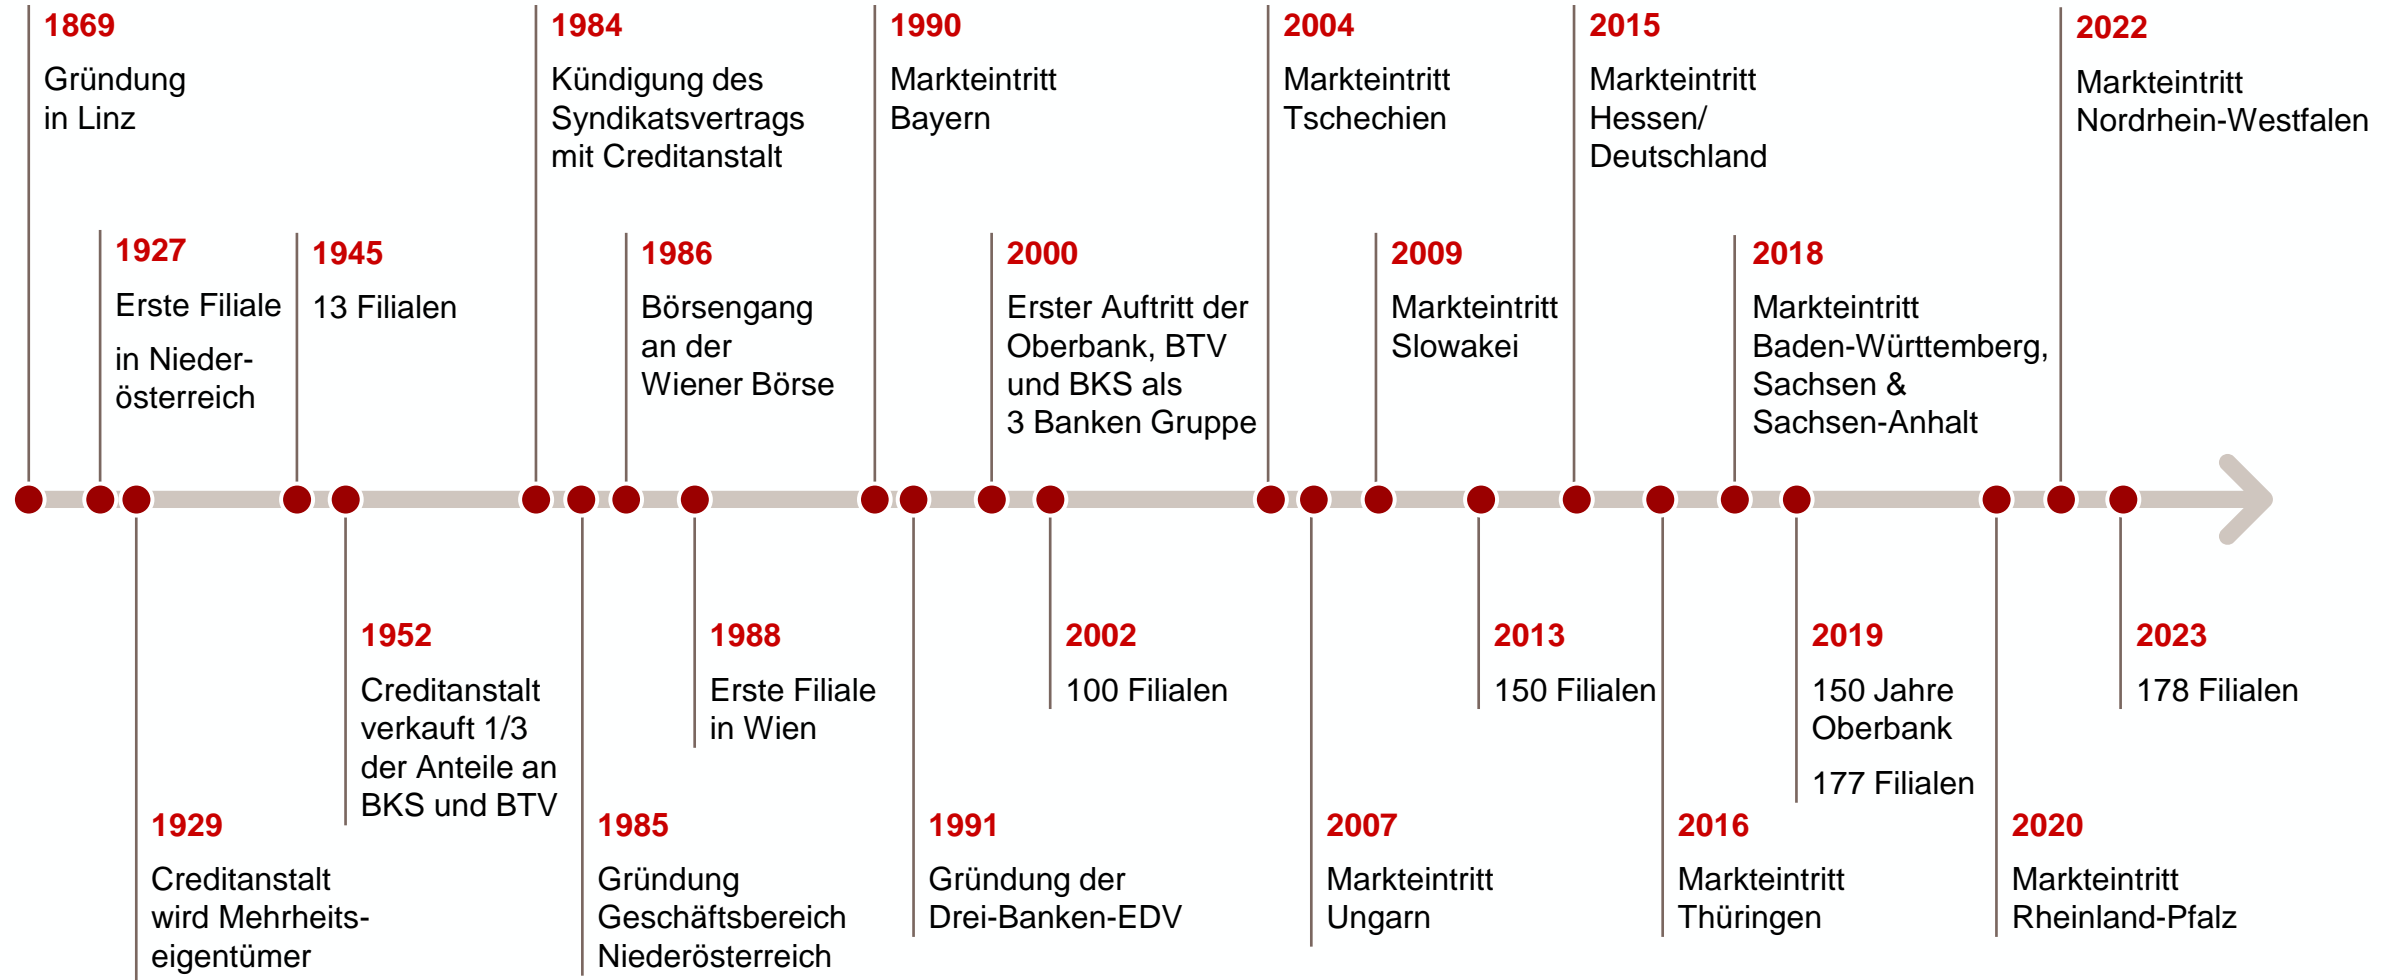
1869
Gründung in Linz

1927
Erste Filiale
in Niederösterreich

1929
Creditanstalt wird Mehrheitseigentümer

1945
13 Filialen

1952
Creditanstalt verkauft 1/3 der Anteile an BKS und BTV

1984
Kündigung des Syndikatsvertrags mit Creditanstalt

1985
Gründung Geschäftsbereich Niederösterreich

1986
Börsengang an der Wiener Börse

1988
Erste Filiale in Wien

1990
Markteintritt Bayern

1991
Gründung der Drei-Banken-EDV

2000
Erster Auftritt der Oberbank, BTV und BKS als 3 Banken Gruppe

2002
100 Filialen

2004
Markteintritt Tschechien

2007
Markteintritt Ungarn

2009
Markteintritt Slowakei

2013
150 Filialen

2015
Markteintritt Hessen/ Deutschland

2016
Markteintritt Thüringen

2018
Markteintritt Baden-Württemberg, Sachsen & Sachsen-Anhalt

2019
150 Jahre Oberbank
177 Filialen

2020
Markteintritt Rheinland-Pfalz

2022
Markteintritt Nordrhein-Westfalen

2023
178 Filialen